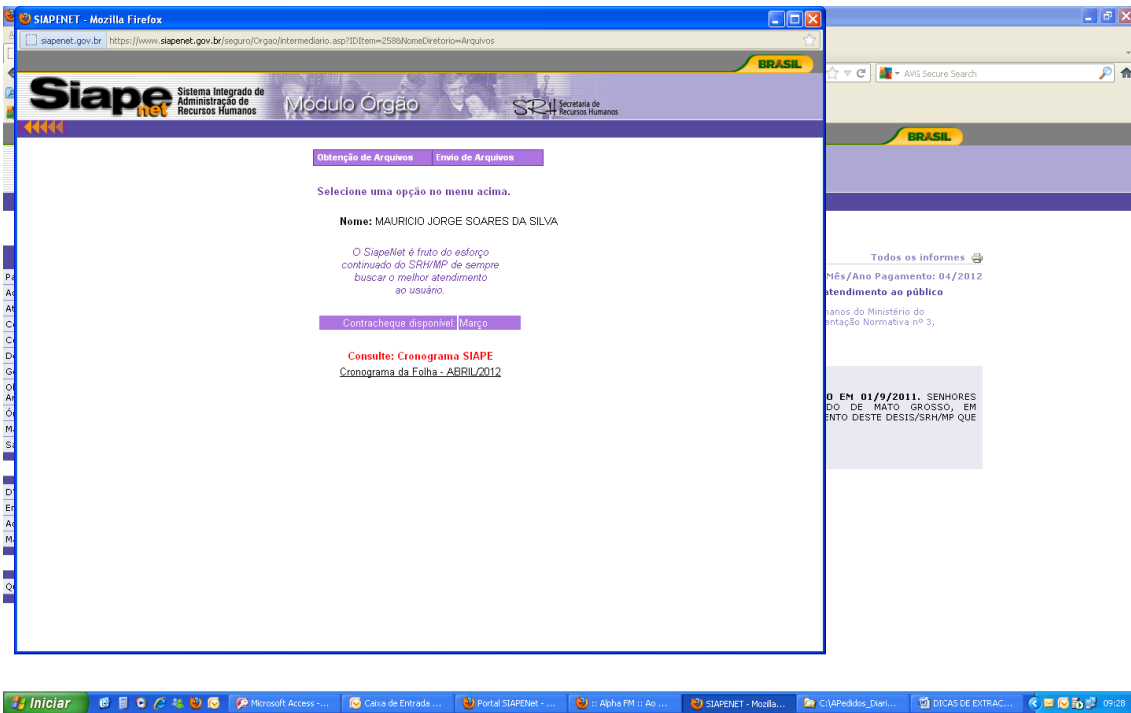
SIAPENET - Mozilla Firefox

siapenet.gov.br https://www.siapenet.gov.br/seguro/Orgao/intermediario.asp?IDItem=2588NomeDiretorio=Arquivos

BRASIL

Siape net Sistema Integrado de Administração de Recursos Humanos

Módulo Órgão

SRH Secretaria de Recursos Humanos

Obtenção de Arquivos | Envio de Arquivos

Selecione uma opção no menu acima.

Nome: MAURICIO JORGE SOARES DA SILVA

O SiapeNet é fruto do esforço continuado do SRH/MP de sempre buscar o melhor atendimento ao usuário.

Contracheque disponível: Março

Consulte: Cronograma SIAPE

Cronograma da Folha - ABRIL/2012

AVG Secure Search

BRASIL

Todos os informes

Mês/Ano Pagamento: 04/2012

atendimento ao público

manos do Ministério do
ntação Normativa nº 3,

O EM 01/9/2011. SENHORES
DO DE MATO GROSSO, EM
ENTO DESTE DESIS/SRH/MP QUE

Iniciar | Microsoft Access -... | Caixa de Entrada ... | Portal SIAPENet - ... | :: Alpha FM :: Ao ... | SIAPENET - Mozilla... | C:\APedidos_Diari... | DICAS DE EXTRAC... | 09:28